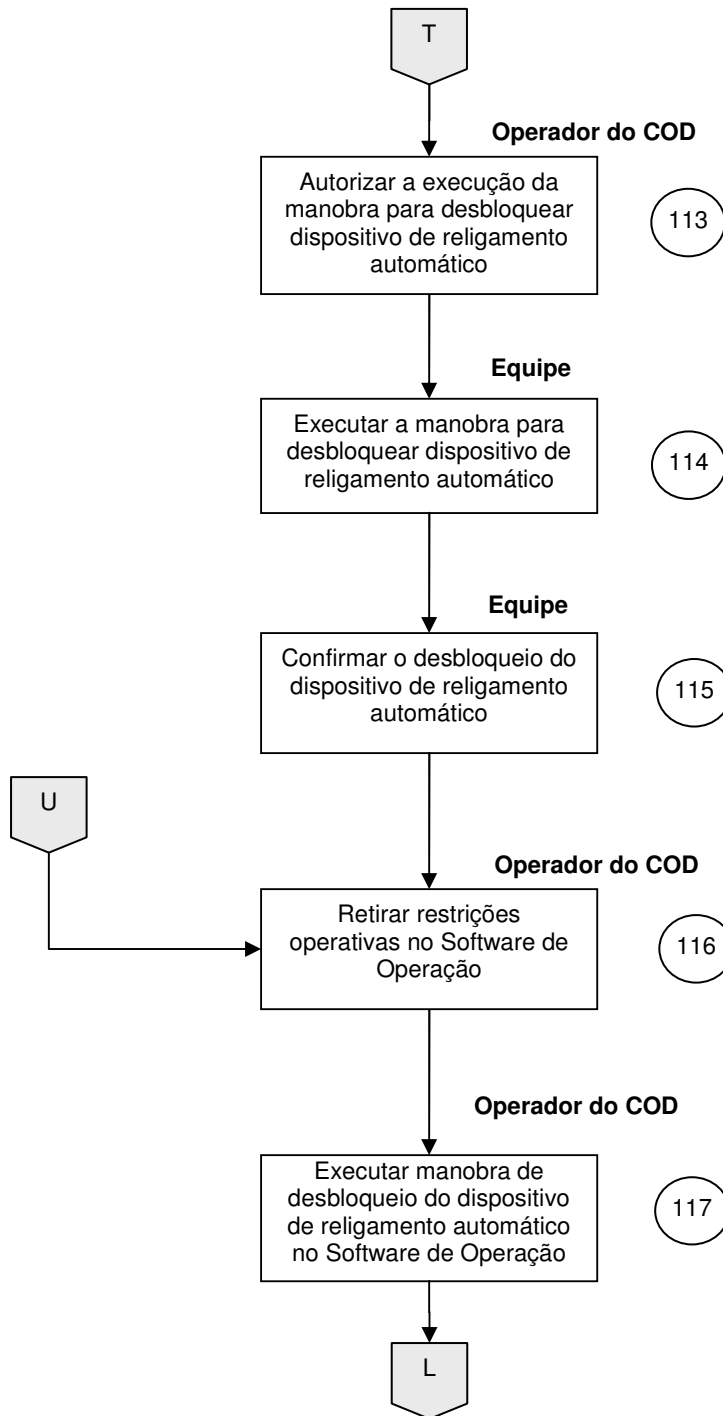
T

Operador do COD

Autorizar a execução da manobra para desbloquear dispositivo de religamento automático

113

Equipe

Executar a manobra para desbloquear dispositivo de religamento automático

114

Equipe

Confirmar o desbloqueio do dispositivo de religamento automático

115

U

Operador do COD

Retirar restrições operativas no Software de Operação

116

Operador do COD

Executar manobra de desbloqueio do dispositivo de religamento automático no Software de Operação

117

L